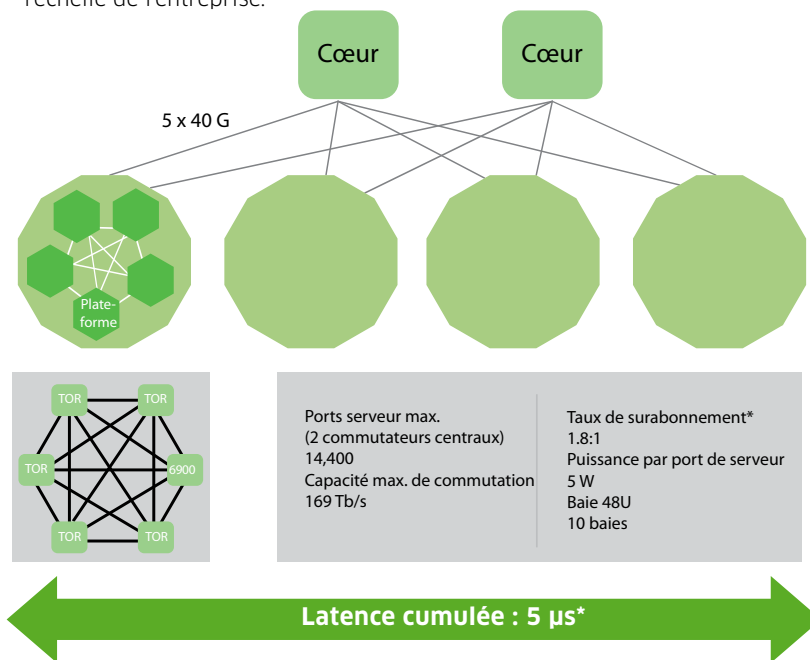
l'échelle de l'entreprise.

Cœur

Cœur

5 x 40 G

Plateforme

TOR
TOR
TOR
6900
TOR
TOR

Ports serveur max.
(2 commutateurs centraux)
14,400
Capacité max. de commutation
169 Tb/s

Taux de surabonnement*
1.8:1
Puissance par port de serveur
5 W
Baie 48U
10 baies

Latence cumulée : 5 µs*